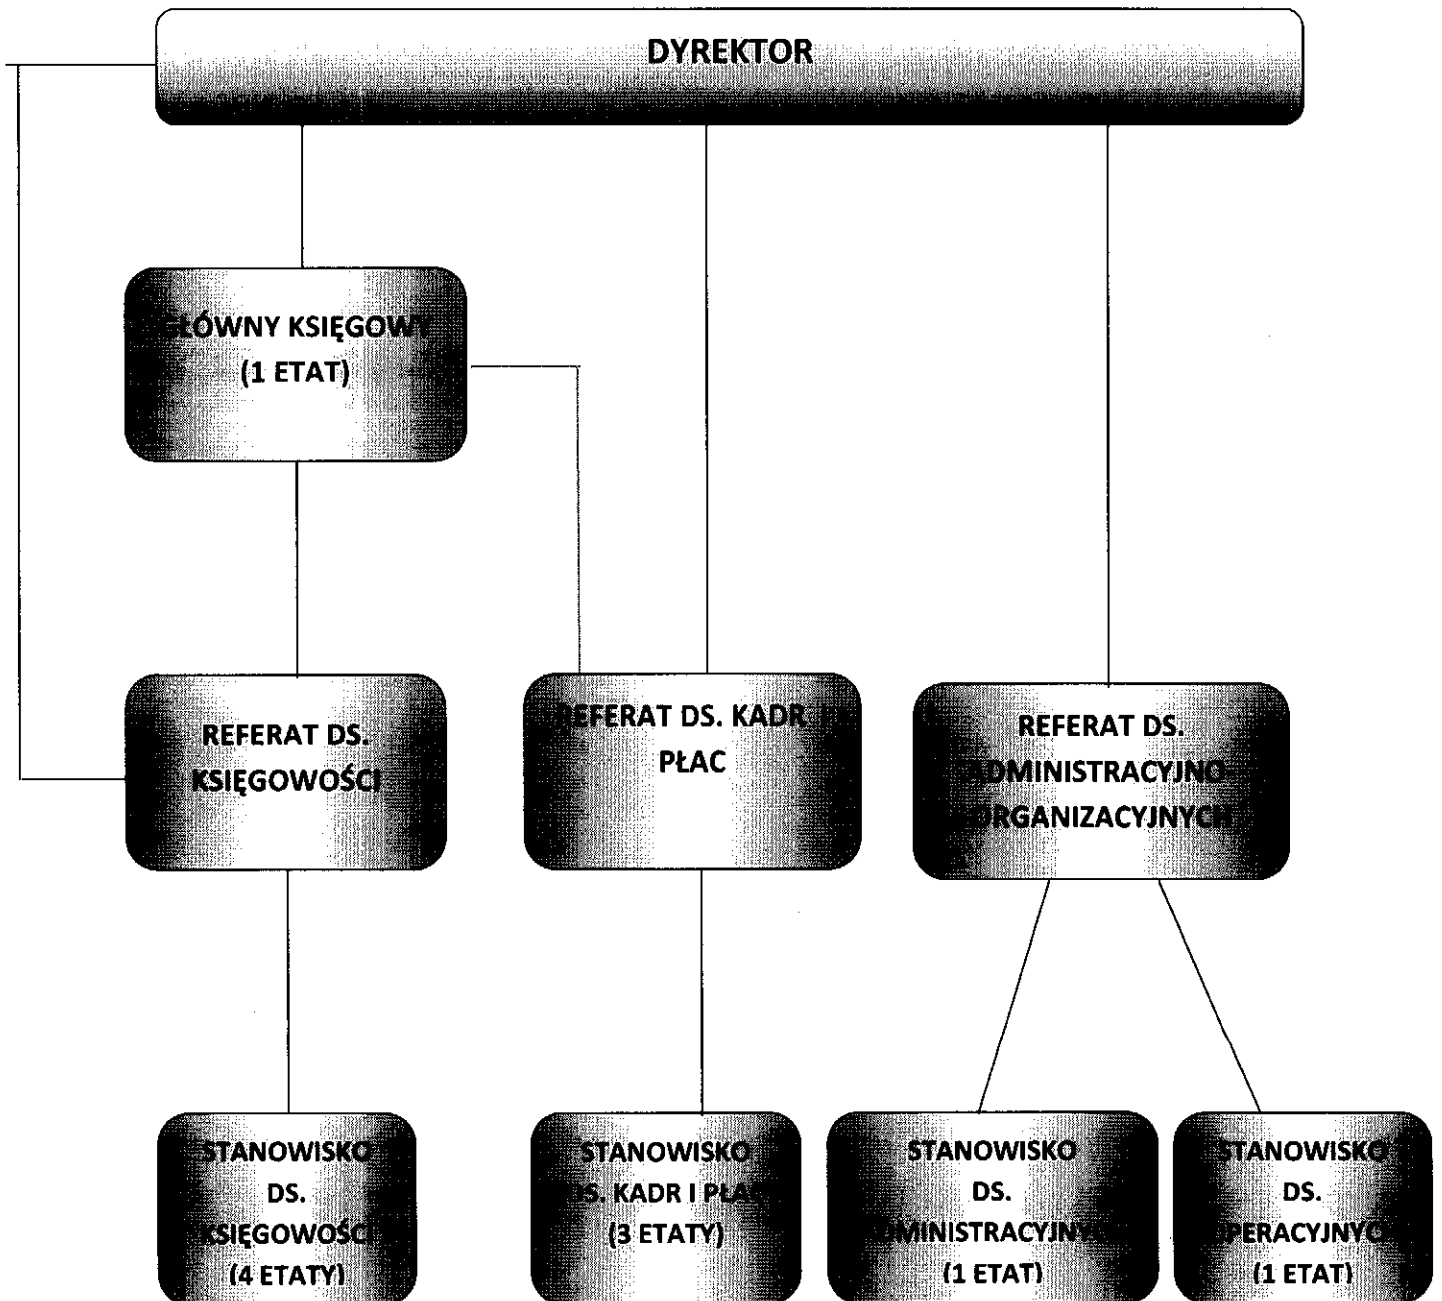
DYREKTOR

GŁÓWNY KSIĘGOWY
(1 ETAT)

REFERAT DS.
KSIĘGOWOŚCI

REFERAT DS. KADR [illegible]
PŁAC

REFERAT DS.
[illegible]DMINISTRACYJNO
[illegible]ORGANIZACYJNYCH

STANOWISKO
DS.
KSIĘGOWOŚCI
(4 ETATY)

STANOWISKO
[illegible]S. KADR I PŁA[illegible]
(3 ETATY)

STANOWISKO
DS.
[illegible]MINISTRACYJNY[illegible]
(1 ETAT)

STANOWISKO
DS.
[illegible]PERACYJNYCH
(1 ETAT)